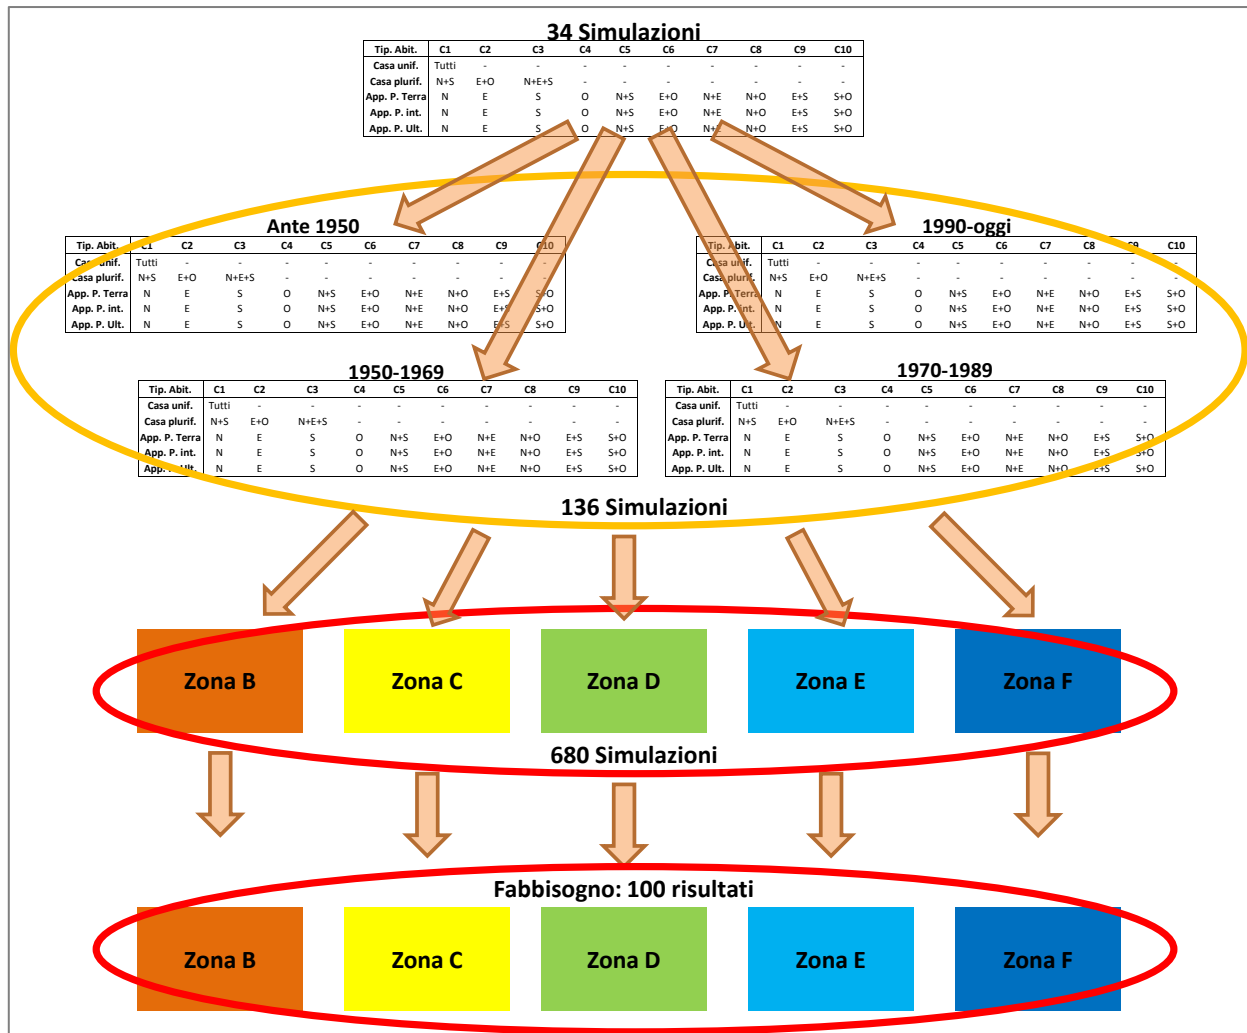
34 Simulazioni

| Tip. Abit. | C1 | C2 | C3 | C4 | C5 | C6 | C7 | C8 | C9 | C10 |
|---|---|---|---|---|---|---|---|---|---|---|
| Casa unif. | Tutti | - | - | - | - | - | - | - | - | - |
| Casa plurif. | N+S | E+O | N+E+S | - | - | - | - | - | - | - |
| App. P. Terra | N | E | S | O | N+S | E+O | N+E | N+O | E+S | S+O |
| App. P. int. | N | E | S | O | N+S | E+O | N+E | N+O | E+S | S+O |
| App. P. Ult. | N | E | S | O | N+S | E+O | N+E | N+O | E+S | S+O |

Ante 1950

| Tip. Abit. | C1 | C2 | C3 | C4 | C5 | C6 | C7 | C8 | C9 | C10 |
|---|---|---|---|---|---|---|---|---|---|---|
| Casa unif. | Tutti | - | - | - | - | - | - | - | - | - |
| Casa plurif. | N+S | E+O | N+E+S | - | - | - | - | - | - | - |
| App. P. Terra | N | E | S | O | N+S | E+O | N+E | N+O | E+S | S+O |
| App. P. int. | N | E | S | O | N+S | E+O | N+E | N+O | E+S | S+O |
| App. P. Ult. | N | E | S | O | N+S | E+O | N+E | N+O | E+S | S+O |

1990-oggi

| Tip. Abit. | C1 | C2 | C3 | C4 | C5 | C6 | C7 | C8 | C9 | C10 |
|---|---|---|---|---|---|---|---|---|---|---|
| Casa unif. | Tutti | - | - | - | - | - | - | - | - | - |
| Casa plurif. | N+S | E+O | N+E+S | - | - | - | - | - | - | - |
| App. P. Terra | N | E | S | O | N+S | E+O | N+E | N+O | E+S | S+O |
| App. P. int. | N | E | S | O | N+S | E+O | N+E | N+O | E+S | S+O |
| App. P. Ult. | N | E | S | O | N+S | E+O | N+E | N+O | E+S | S+O |

1950-1969

| Tip. Abit. | C1 | C2 | C3 | C4 | C5 | C6 | C7 | C8 | C9 | C10 |
|---|---|---|---|---|---|---|---|---|---|---|
| Casa unif. | Tutti | - | - | - | - | - | - | - | - | - |
| Casa plurif. | N+S | E+O | N+E+S | - | - | - | - | - | - | - |
| App. P. Terra | N | E | S | O | N+S | E+O | N+E | N+O | E+S | S+O |
| App. P. int. | N | E | S | O | N+S | E+O | N+E | N+O | E+S | S+O |
| App. P. Ult. | N | E | S | O | N+S | E+O | N+E | N+O | E+S | S+O |

1970-1989

| Tip. Abit. | C1 | C2 | C3 | C4 | C5 | C6 | C7 | C8 | C9 | C10 |
|---|---|---|---|---|---|---|---|---|---|---|
| Casa unif. | Tutti | - | - | - | - | - | - | - | - | - |
| Casa plurif. | N+S | E+O | N+E+S | - | - | - | - | - | - | - |
| App. P. Terra | N | E | S | O | N+S | E+O | N+E | N+O | E+S | S+O |
| App. P. int. | N | E | S | O | N+S | E+O | N+E | N+O | E+S | S+O |
| App. P. Ult. | N | E | S | O | N+S | E+O | N+E | N+O | E+S | S+O |

136 Simulazioni

Zona B Zona C Zona D Zona E Zona F

680 Simulazioni

Fabbisogno: 100 risultati

Zona B Zona C Zona D Zona E Zona F